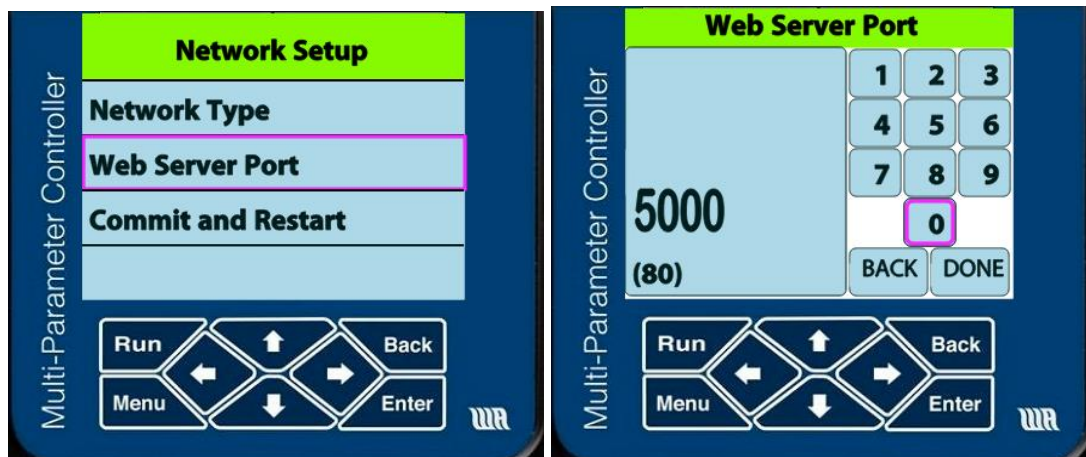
Multi-Parameter Controller

Network Setup

Network Type

Web Server Port

Commit and Restart

Run

Back

Menu

Enter

WR

Multi-Parameter Controller

Web Server Port

5000

(80)

| 1 | 2 | 3 |
|---|---|---|
| 4 | 5 | 6 |
| 7 | 8 | 9 |
|  | 0 |  |

BACK DONE

Run

Back

Menu

Enter

WR